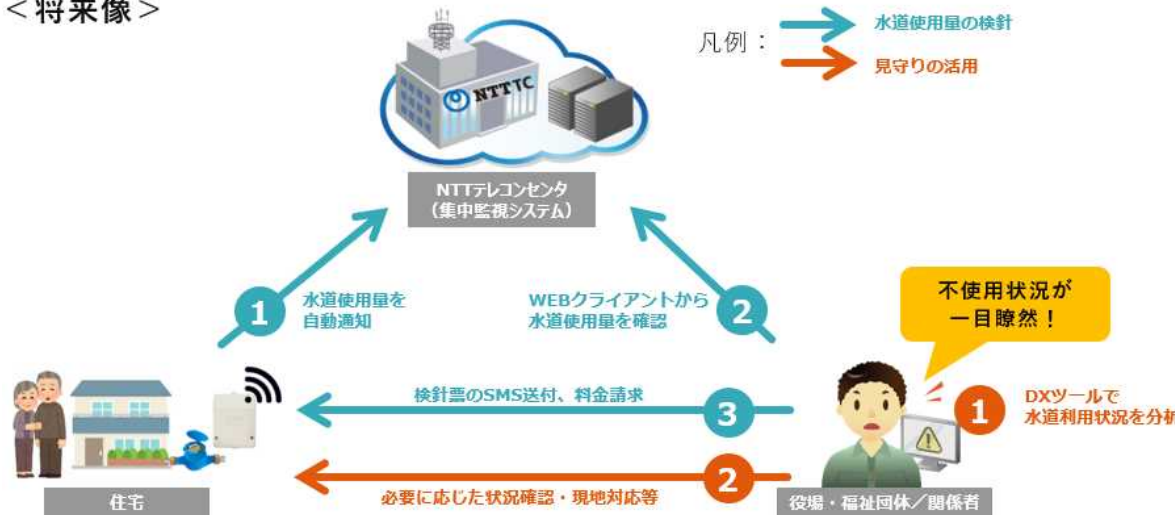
<将来像>

凡例：
水道使用量の検針
見守りの活用

NTTTC

NTTテレコンセンタ
（集中監視システム）

1
水道使用量を
自動通知

WEBクライアントから
水道使用量を確認
2

不使用状況が
一目瞭然！

検針票のSMS送付、料金請求
3

1
DXツールで
水道利用状況を分析

2
必要に応じた状況確認・現地対応等

住宅

役場・福祉団体／関係者